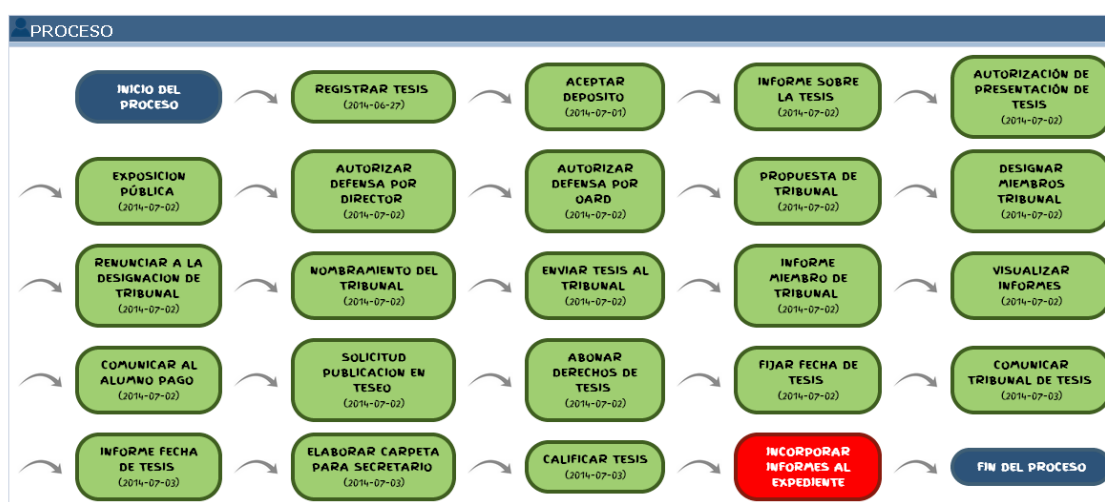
PROCESO

INICIO DEL PROCESO

REGISTRAR TESIS (2014-06-27)

ACEPTAR DEPOSITO (2014-07-01)

INFORME SOBRE LA TESIS (2014-07-02)

AUTORIZACIÓN DE PRESENTACIÓN DE TESIS (2014-07-02)

EXPOSICION PÚBLICA (2014-07-02)

AUTORIZAR DEFENSA POR DIRECTOR (2014-07-02)

AUTORIZAR DEFENSA POR OARD (2014-07-02)

PROPUESTA DE TRIBUNAL (2014-07-02)

DESIGNAR MIEMBROS TRIBUNAL (2014-07-02)

RENUNCIAR A LA DESIGNACION DE TRIBUNAL (2014-07-02)

NOMBRAMIENTO DEL TRIBUNAL (2014-07-02)

ENVIAR TESIS AL TRIBUNAL (2014-07-02)

INFORME MIEMBRO DE TRIBUNAL (2014-07-02)

VISUALIZAR INFORMES (2014-07-02)

COMUNICAR AL ALUMNO PAGO (2014-07-02)

SOLICITUD PUBLICACION EN TESEO (2014-07-02)

ABONAR DERECHOS DE TESIS (2014-07-02)

FIJAR FECHA DE TESIS (2014-07-02)

COMUNICAR TRIBUNAL DE TESIS (2014-07-03)

INFORME FECHA DE TESIS (2014-07-03)

ELABORAR CARPETA PARA SECRETARIO (2014-07-03)

CALIFICAR TESIS (2014-07-03)

INCORPORAR INFORMES AL EXPEDIENTE

FIN DEL PROCESO